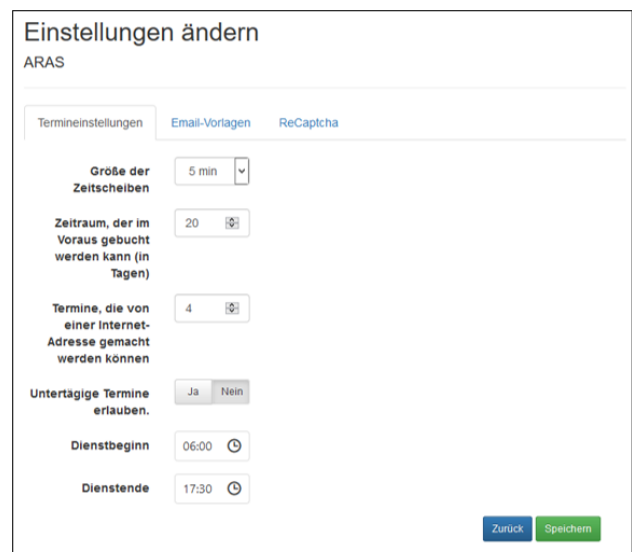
Einstellungen ändern
ARAS

Termineinstellungen | Email-Vorlagen | ReCaptcha

Größe der Zeitscheiben: 5 min

Zeitraum, der im Voraus gebucht werden kann (in Tagen): 20

Termine, die von einer Internet-Adresse gemacht werden können: 4

Untertägige Termine erlauben.: Ja | Nein

Dienstbeginn: 06:00

Dienstende: 17:30

Zurück | Speichern